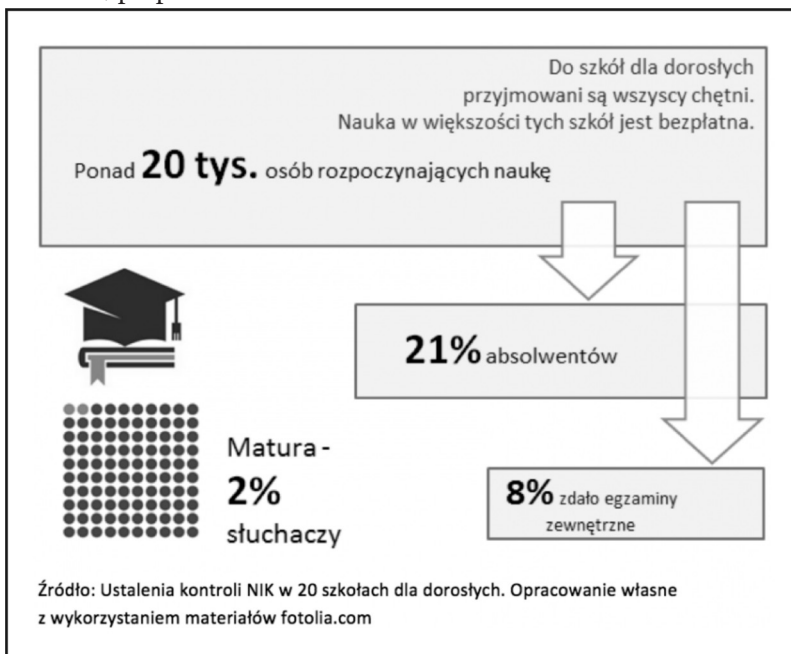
Do szkół dla dorosłych przyjmowani są wszyscy chętni. Nauka w większości tych szkół jest bezpłatna.

Ponad **20 tys.** osób rozpoczynających naukę

**21%** absolwentów

Matura - **2%** słuchaczy

**8%** zdało egzaminy zewnętrzne

Źródło: Ustalenia kontroli NIK w 20 szkołach dla dorosłych. Opracowanie własne z wykorzystaniem materiałów fotolia.com